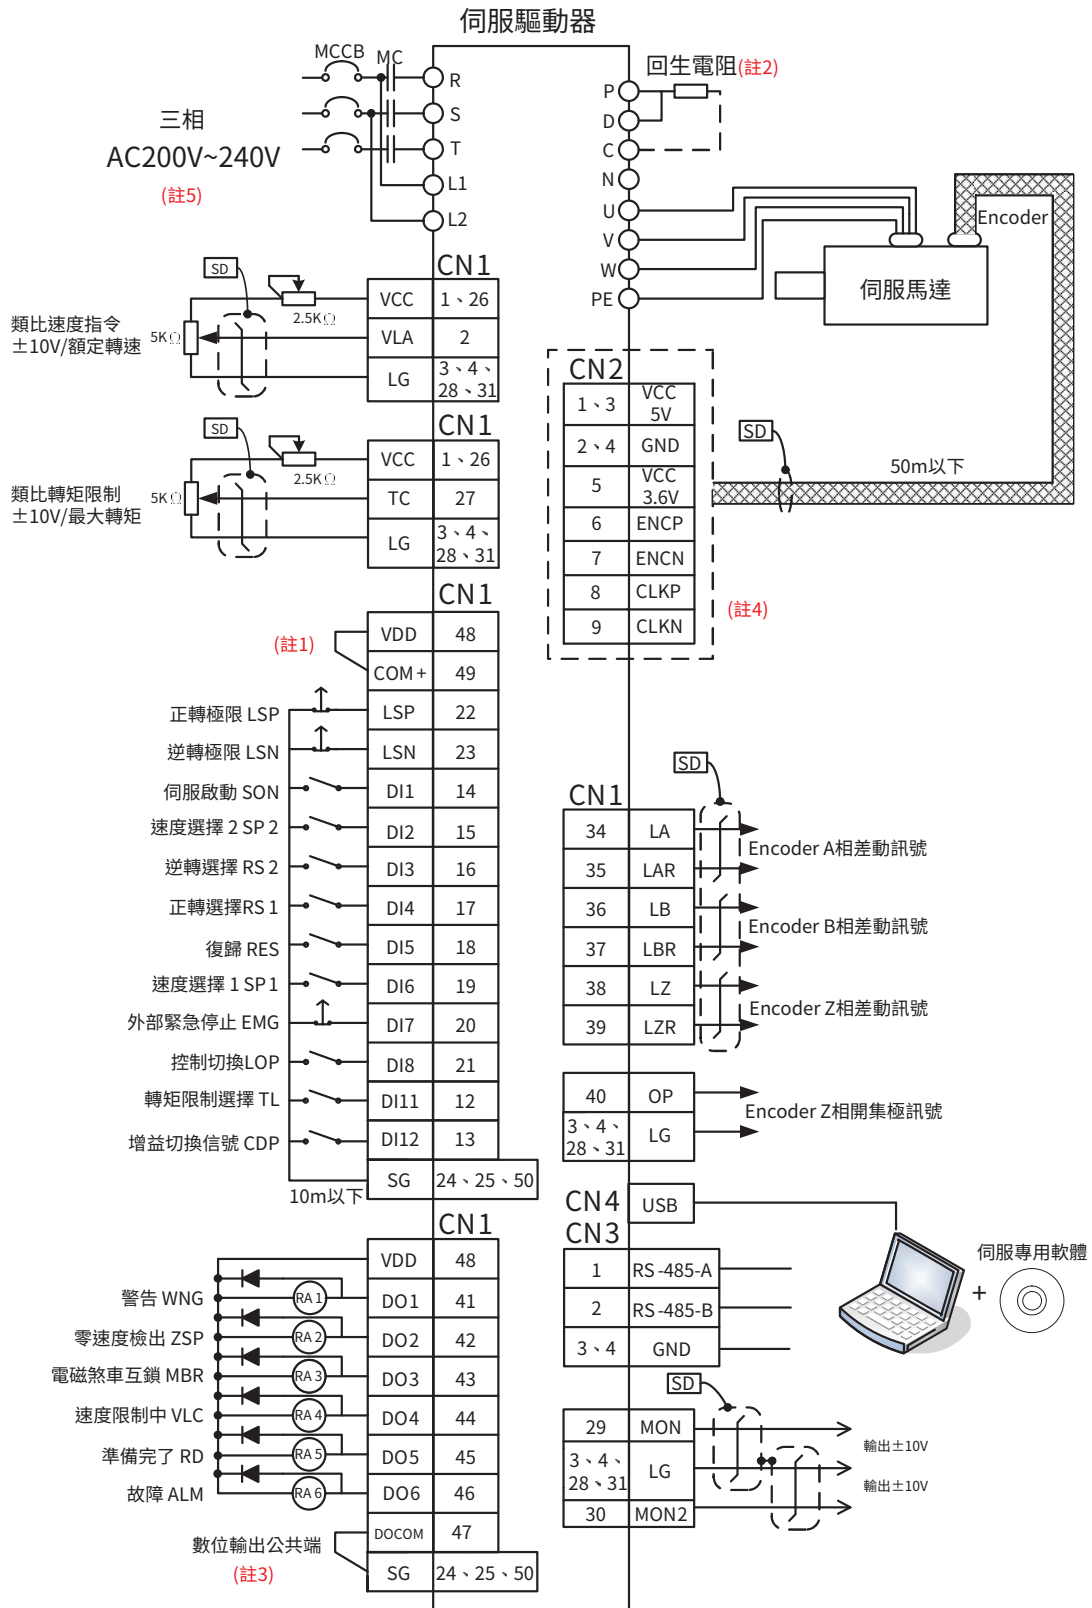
伺服驅動器

MCCB MC

三相
AC200V~240V
(註5)

R
S
T
L1
L2

回生電阻(註2)
P
D
C
N
U
V
W
PE

Encoder
伺服馬達

CN1
SD
2.5KΩ
類比速度指令
±10V/額定轉速
5KΩ

| VCC | 1、26 |
|---|---|
| VLA | 2 |
| LG | 3、4、28、31 |

CN2
| 1、3 | VCC 5V |
|---|---|
| 2、4 | GND |
| 5 | VCC 3.6V |
| 6 | ENCP |
| 7 | ENCN |
| 8 | CLKP |
| 9 | CLKN |

SD
50m以下
(註4)

CN1
SD
2.5KΩ
類比轉矩限制
±10V/最大轉矩
5KΩ

| VCC | 1、26 |
|---|---|
| TC | 27 |
| LG | 3、4、28、31 |

CN1
(註1)
| VDD | 48 |
|---|---|
| COM+ | 49 |
| LSP | 22 |
| LSN | 23 |
| DI1 | 14 |
| DI2 | 15 |
| DI3 | 16 |
| DI4 | 17 |
| DI5 | 18 |
| DI6 | 19 |
| DI7 | 20 |
| DI8 | 21 |
| DI11 | 12 |
| DI12 | 13 |
| SG | 24、25、50 |

正轉極限 LSP
逆轉極限 LSN
伺服啟動 SON
速度選擇 2 SP 2
逆轉選擇 RS 2
正轉選擇RS 1
復歸 RES
速度選擇 1 SP 1
外部緊急停止 EMG
控制切換LOP
轉矩限制選擇 TL
增益切換信號 CDP
10m以下

SD
CN1
| 34 | LA |
|---|---|
| 35 | LAR |
| 36 | LB |
| 37 | LBR |
| 38 | LZ |
| 39 | LZR |

Encoder A相差動訊號
Encoder B相差動訊號
Encoder Z相差動訊號

| 40 | OP |
|---|---|
| 3、4、28、31 | LG |

Encoder Z相開集極訊號

CN4 USB
CN3
| 1 | RS-485-A |
|---|---|
| 2 | RS-485-B |
| 3、4 | GND |

伺服專用軟體
+

CN1
| VDD | 48 |
|---|---|
| DO1 | 41 |
| DO2 | 42 |
| DO3 | 43 |
| DO4 | 44 |
| DO5 | 45 |
| DO6 | 46 |
| DOCOM | 47 |
| SG | 24、25、50 |

警告 WNG RA 1
零速度檢出 ZSP RA 2
電磁煞車互鎖 MBR RA 3
速度限制中 VLC RA 4
準備完了 RD RA 5
故障 ALM RA 6
數位輸出公共端
(註3)

SD
| 29 | MON |
|---|---|
| 3、4、28、31 | LG |
| 30 | MON2 |

輸出±10V
輸出±10V